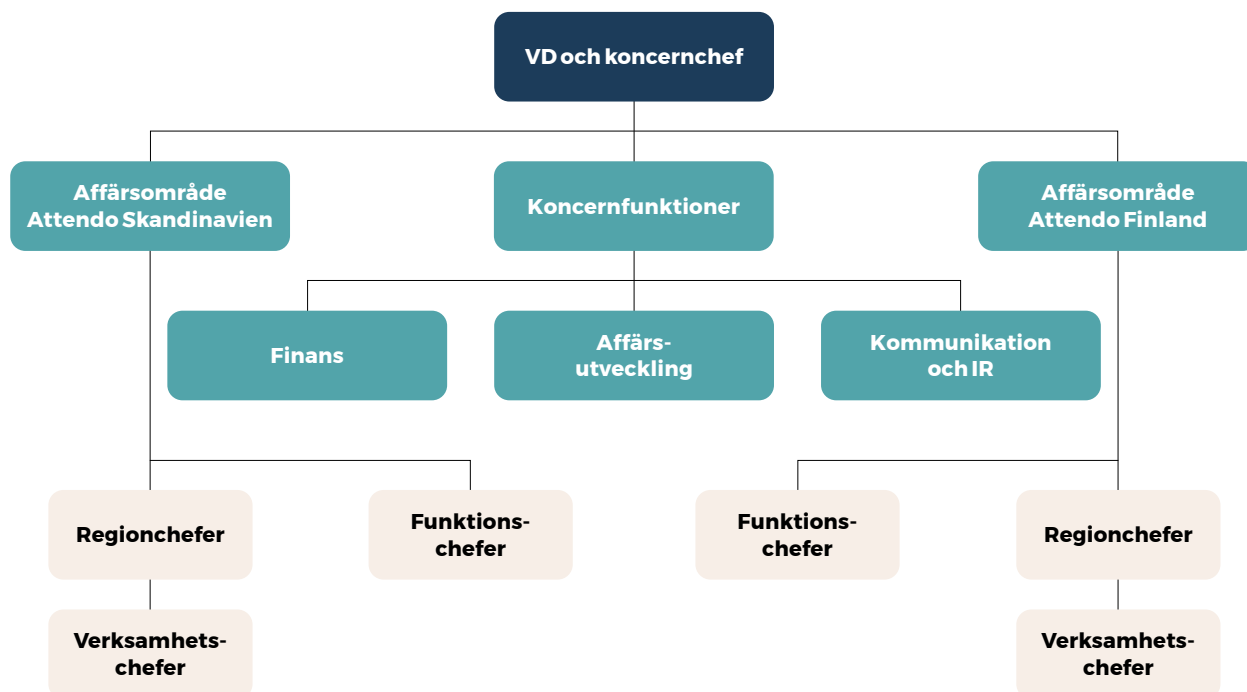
VD och koncernchef

Affärsområde Attendo Skandinavien

Koncernfunktioner

Affärsområde Attendo Finland

Finans

Affärsutveckling

Kommunikation och IR

Regionchefer

Funktionschefer

Funktionschefer

Regionchefer

Verksamhetschefer

Verksamhetschefer